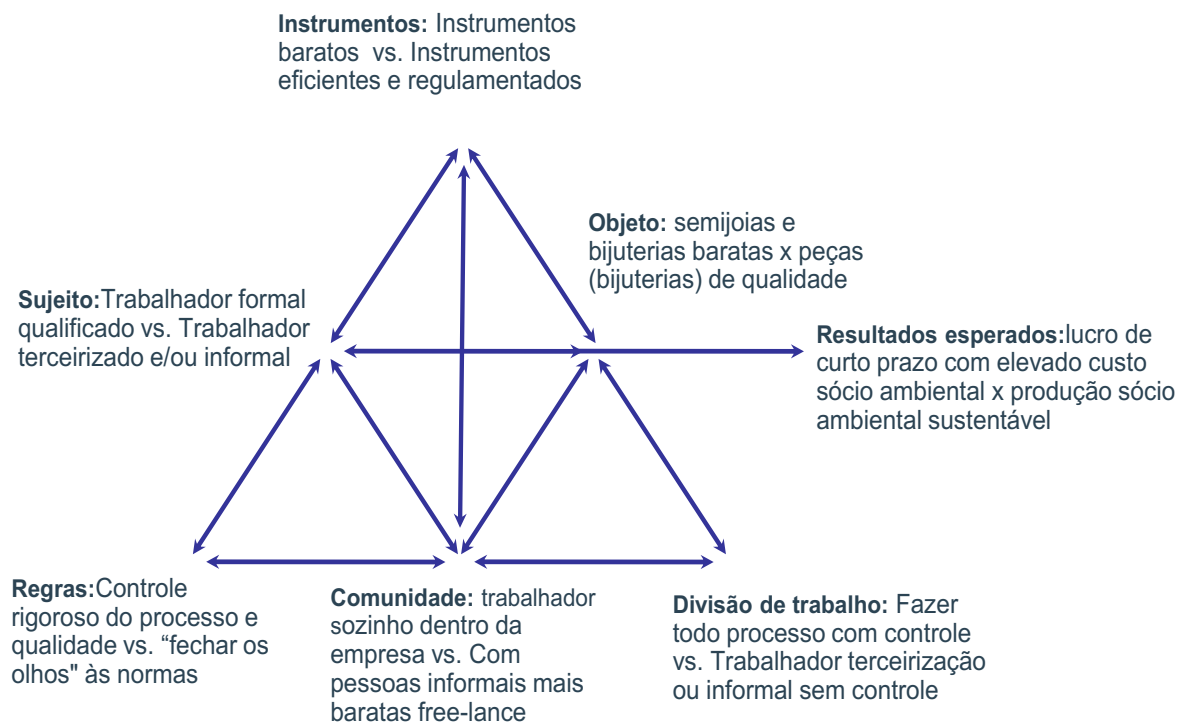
**Instrumentos:** Instrumentos baratos vs. Instrumentos eficientes e regulamentados

**Objeto:** semijoias e bijuterias baratas x peças (bijuterias) de qualidade

**Sujeito:**Trabalhador formal qualificado vs. Trabalhador terceirizado e/ou informal

**Resultados esperados:**lucro de curto prazo com elevado custo sócio ambiental x produção sócio ambiental sustentável

**Regras:**Controle rigoroso do processo e qualidade vs. "fechar os olhos" às normas

**Comunidade:** trabalhador sozinho dentro da empresa vs. Com pessoas informais mais baratas free-lance

**Divisão de trabalho:** Fazer todo processo com controle vs. Trabalhador terceirização ou informal sem controle